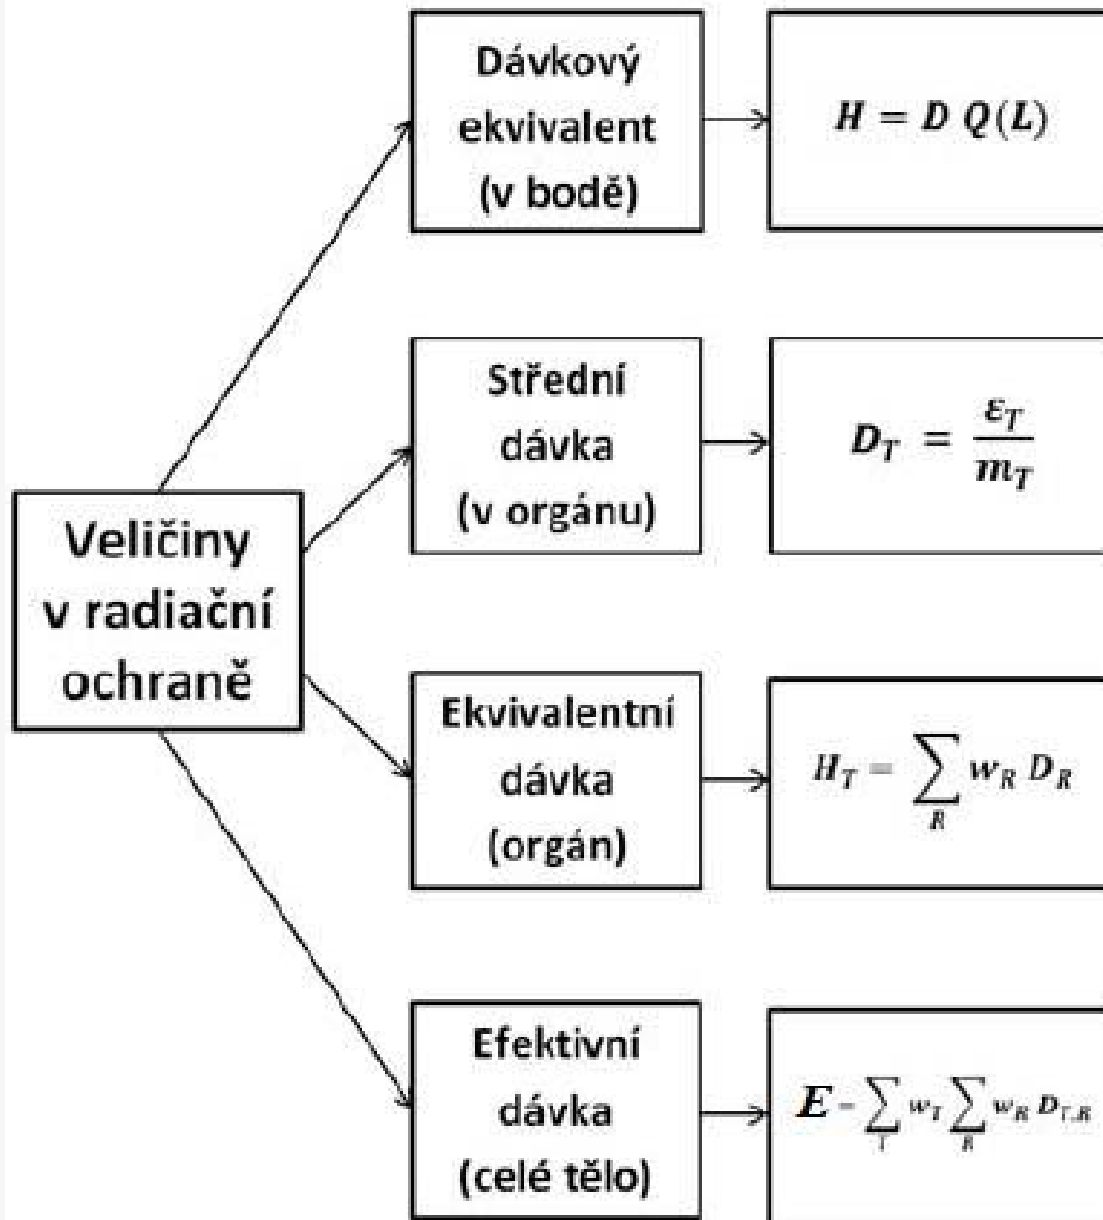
Veličiny v radiační ochraně

Dávkový ekvivalent (v bodě)

$H = D\,Q(L)$

Střední dávka (v orgánu)

$D_T = \frac{\varepsilon_T}{m_T}$

Ekvivalentní dávka (orgán)

$H_T = \sum_R w_R\, D_R$

Efektivní dávka (celé tělo)

$E = \sum_T w_T \sum_R w_R\, D_{T,R}$